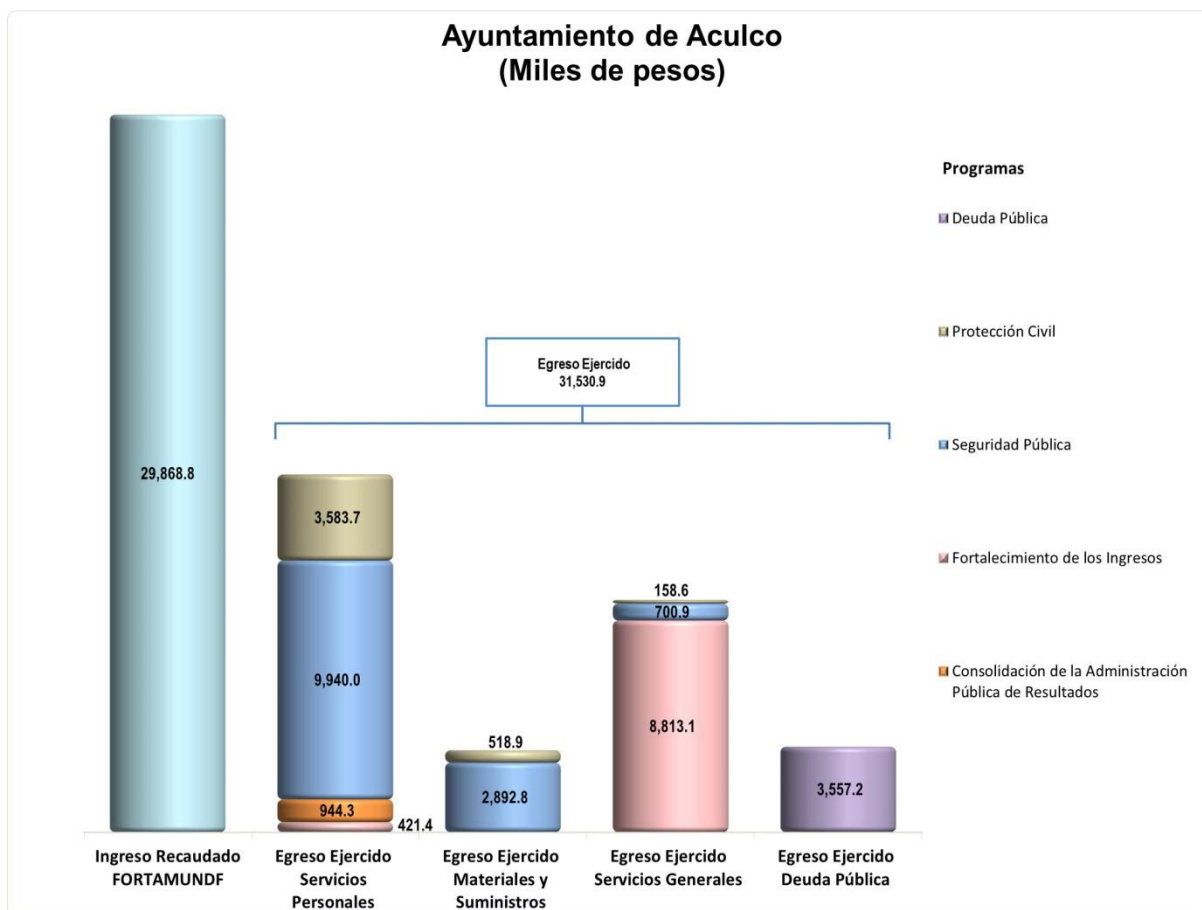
Ayuntamiento de Aculco
(Miles de pesos)

Programas

Deuda Pública

Protección Civil

Seguridad Pública

Fortalecimiento de los Ingresos

Consolidación de la Administración Pública de Resultados

Egreso Ejercido
31,530.9

29,868.8

3,583.7

9,940.0

944.3

421.4

518.9

2,892.8

158.6

700.9

8,813.1

3,557.2

Ingreso Recaudado FORTAMUNDF

Egreso Ejercido Servicios Personales

Egreso Ejercido Materiales y Suministros

Egreso Ejercido Servicios Generales

Egreso Ejercido Deuda Pública